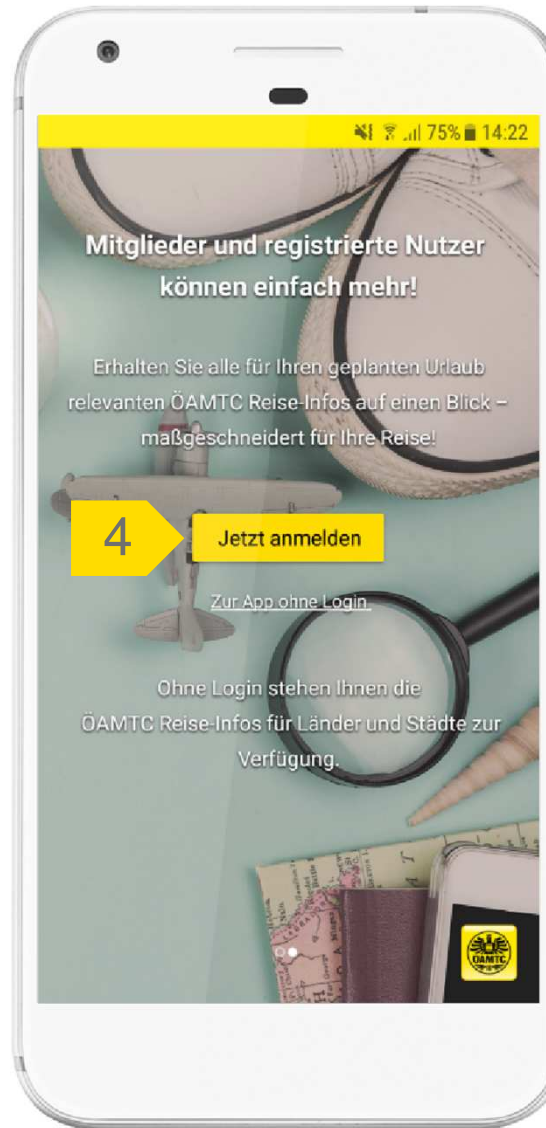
75% 14:22

Mitglieder und registrierte Nutzer können einfach mehr!

Erhalten Sie alle für Ihren geplanten Urlaub relevanten ÖAMTC Reise-Infos auf einen Blick – maßgeschneidert für Ihre Reise!

4

Jetzt anmelden

Zur App ohne Login

Ohne Login stehen Ihnen die ÖAMTC Reise-Infos für Länder und Städte zur Verfügung.

ÖAMTC